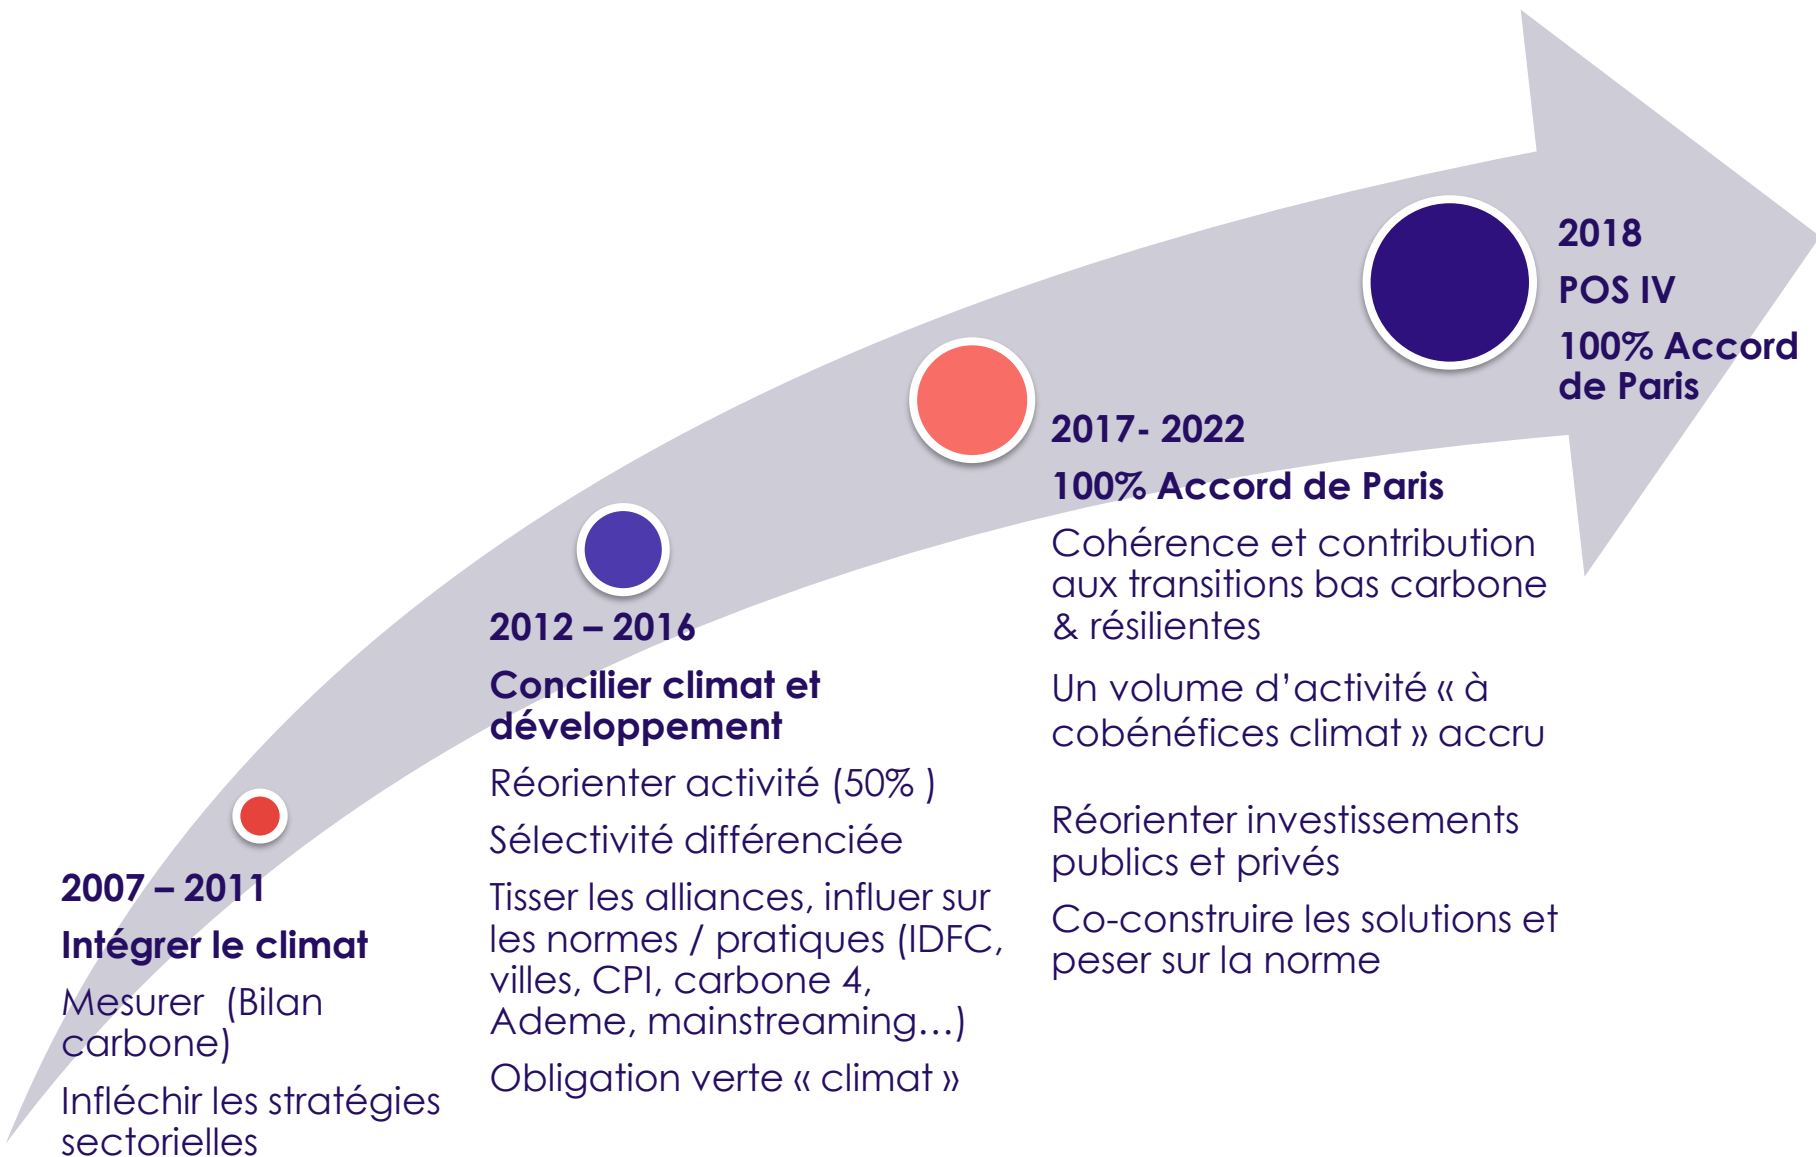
2007 – 2011

Intégrer le climat

Mesurer (Bilan carbone)

Infléchir les stratégies sectorielles

2012 – 2016

Concilier climat et développement

Réorienter activité (50% )

Sélectivité différenciée

Tisser les alliances, influer sur les normes / pratiques (IDFC, villes, CPI, carbone 4, Ademe, mainstreaming…)

Obligation verte « climat »

2017- 2022

100% Accord de Paris

Cohérence et contribution aux transitions bas carbone & résilientes

Un volume d'activité « à cobénéfices climat » accru

Réorienter investissements publics et privés

Co-construire les solutions et peser sur la norme

2018

POS IV

100% Accord de Paris